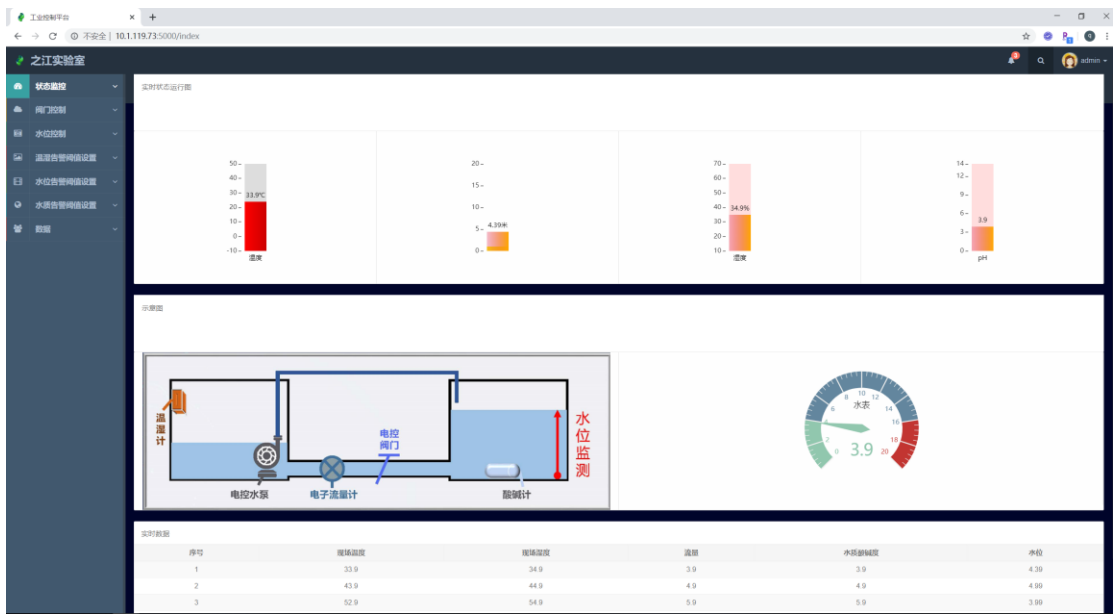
工业控制平台 × +

← → C ⓘ 不安全 | 10.1.119.73:5000/index

之江实验室

admin

状态监控
阀门控制
水位控制
温湿告警阈值设置
水位告警阈值设置
水质告警阈值设置
数据

实时状态运行图

50
40
30 33.9℃
20
10
0
-10
温度

20
15
10
5 4.39米
0

70
60
50
40 34.9%
30
20
10
湿度

14
12
9
6
3 3.9
0
pH

示意图

温湿计
电控阀门
水位监测
电控水泵
电子流量计
酸碱计

水表
0 2 4 6 8 10 12 14 16 18 20
3.9

实时数据

| 序号 | 现场温度 | 现场湿度 | 流量 | 水质酸碱度 | 水位 |
|---|---|---|---|---|---|
| 1 | 33.9 | 34.9 | 3.9 | 3.9 | 4.39 |
| 2 | 43.9 | 44.9 | 4.9 | 4.9 | 4.99 |
| 3 | 52.9 | 54.9 | 5.9 | 5.9 | 3.99 |